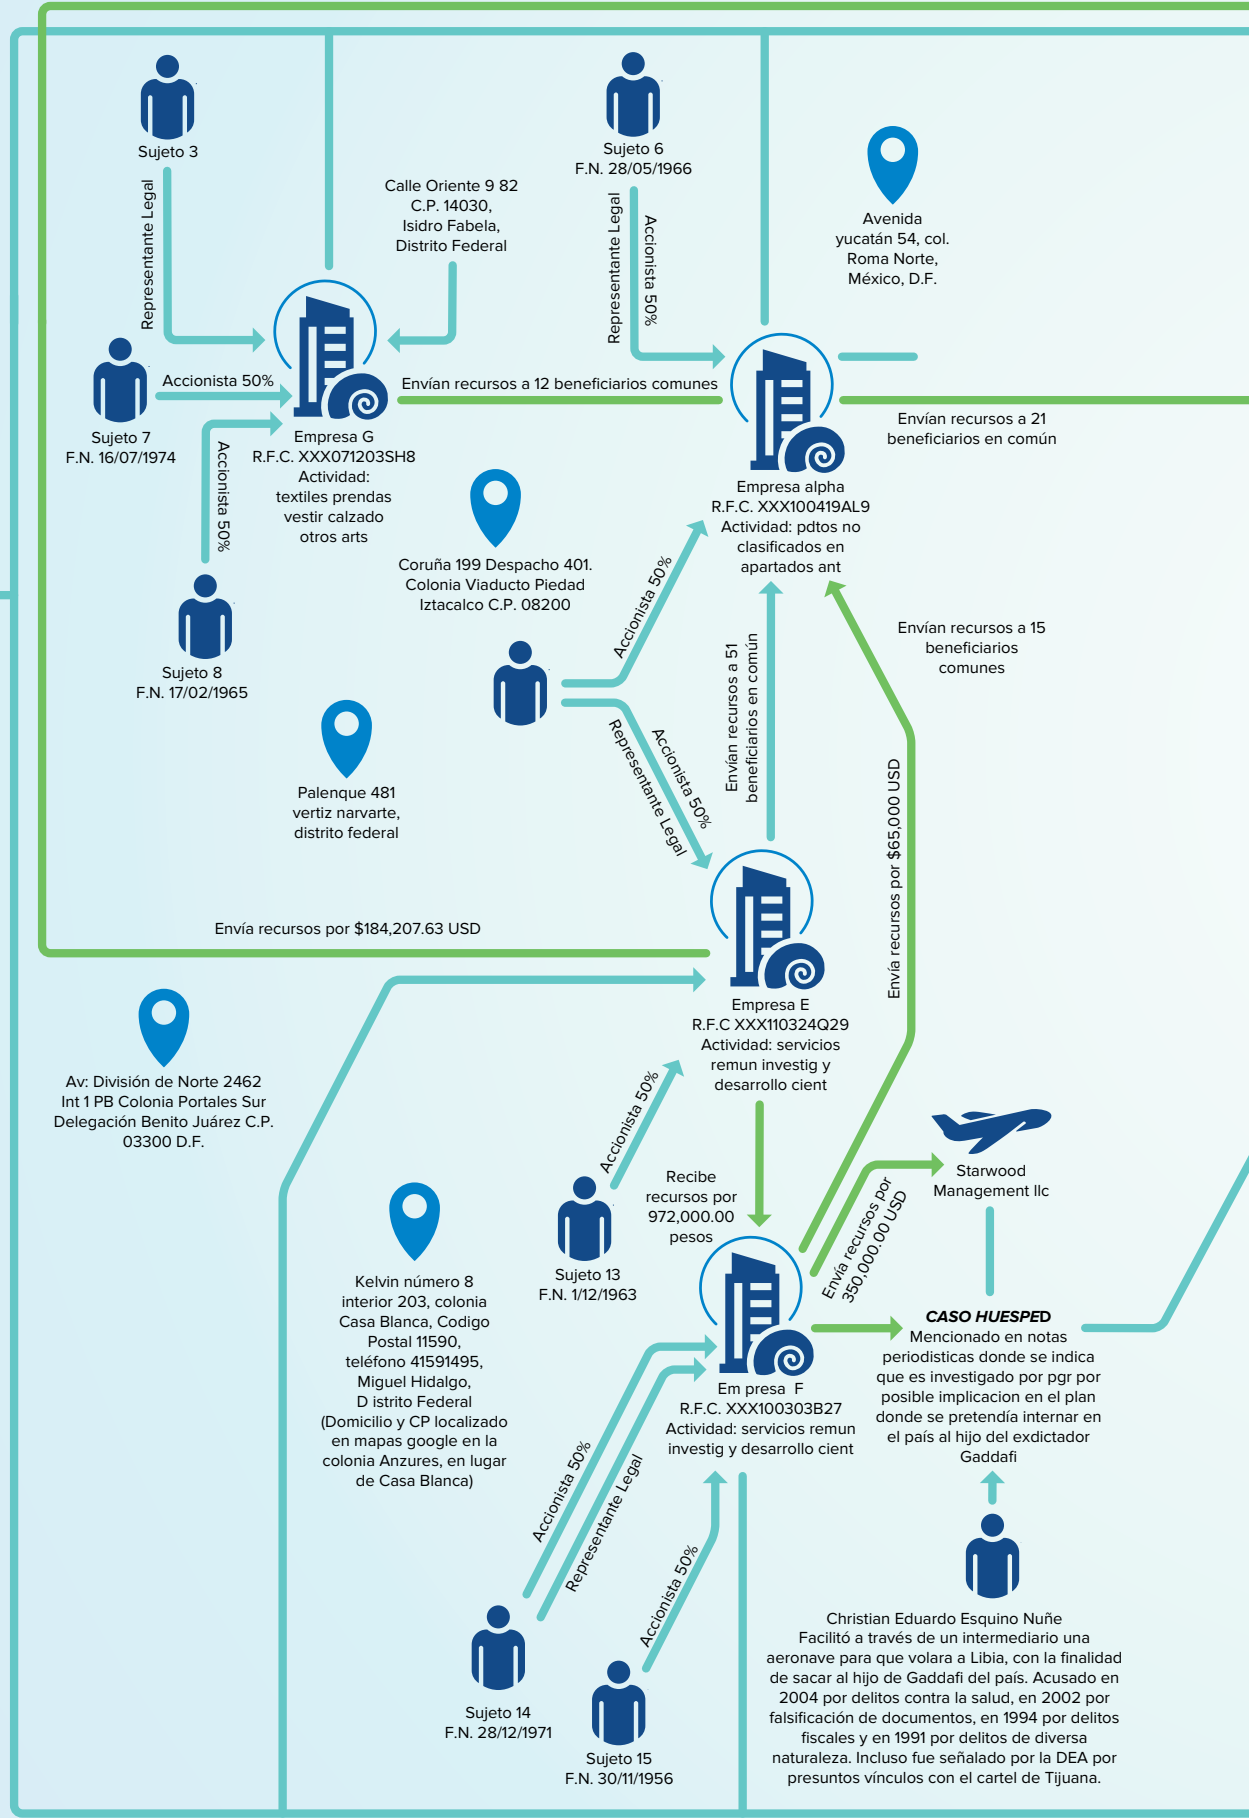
Sujeto 3

Representante Legal

Sujeto 6
F.N. 28/05/1966

Representante Legal

Accionista 50%

Avenida yucatán 54, col. Roma Norte, México, D.F.

Calle Oriente 9 82 C.P. 14030, Isidro Fabela, Distrito Federal

Accionista 50%

Sujeto 7
F.N. 16/07/1974

Envían recursos a 12 beneficiarios comunes

Envían recursos a 21 beneficiarios en común

Accionista 50%

Empresa G
R.F.C. XXX071203SH8
Actividad: textiles prendas vestir calzado otros arts

Empresa alpha
R.F.C. XXX100419AL9
Actividad: pdtos no clasificados en apartados ant

Coruña 199 Despacho 401. Colonia Viaducto Piedad Iztacalco C.P. 08200

Accionista 50%

Sujeto 8
F.N. 17/02/1965

Envían recursos a 15 beneficiarios comunes

Envían recursos a 51 beneficiarios en común

Accionista 50%

Representante Legal

Palenque 481 vertiz narvarte, distrito federal

Envía recursos por $65,000 USD

Envía recursos por $184,207.63 USD

Empresa E
R.F.C XXX110324Q29
Actividad: servicios remun investig y desarrollo cient

Av: División de Norte 2462 Int 1 PB Colonia Portales Sur Delegación Benito Juárez C.P. 03300 D.F.

Accionista 50%

Recibe recursos por 972,000.00 pesos

Starwood Management llc

Envía recursos por 350,000.00 USD

Kelvin número 8 interior 203, colonia Casa Blanca, Codigo Postal 11590, teléfono 41591495, Miguel Hidalgo, D istrito Federal (Domicilio y CP localizado en mapas google en la colonia Anzures, en lugar de Casa Blanca)

Sujeto 13
F.N. 1/12/1963

CASO HUESPED
Mencionado en notas periodisticas donde se indica que es investigado por pgr por posible implicacion en el plan donde se pretendía internar en el país al hijo del exdictador Gaddafi

Em presa F
R.F.C. XXX100303B27
Actividad: servicios remun investig y desarrollo cient

Accionista 50%

Representante Legal

Accionista 50%

Christian Eduardo Esquino Nuñe
Facilitó a través de un intermediario una aeronave para que volara a Libia, con la finalidad de sacar al hijo de Gaddafi del país. Acusado en 2004 por delitos contra la salud, en 2002 por falsificación de documentos, en 1994 por delitos fiscales y en 1991 por delitos de diversa naturaleza. Incluso fue señalado por la DEA por presuntos vínculos con el cartel de Tijuana.

Sujeto 14
F.N. 28/12/1971

Sujeto 15
F.N. 30/11/1956